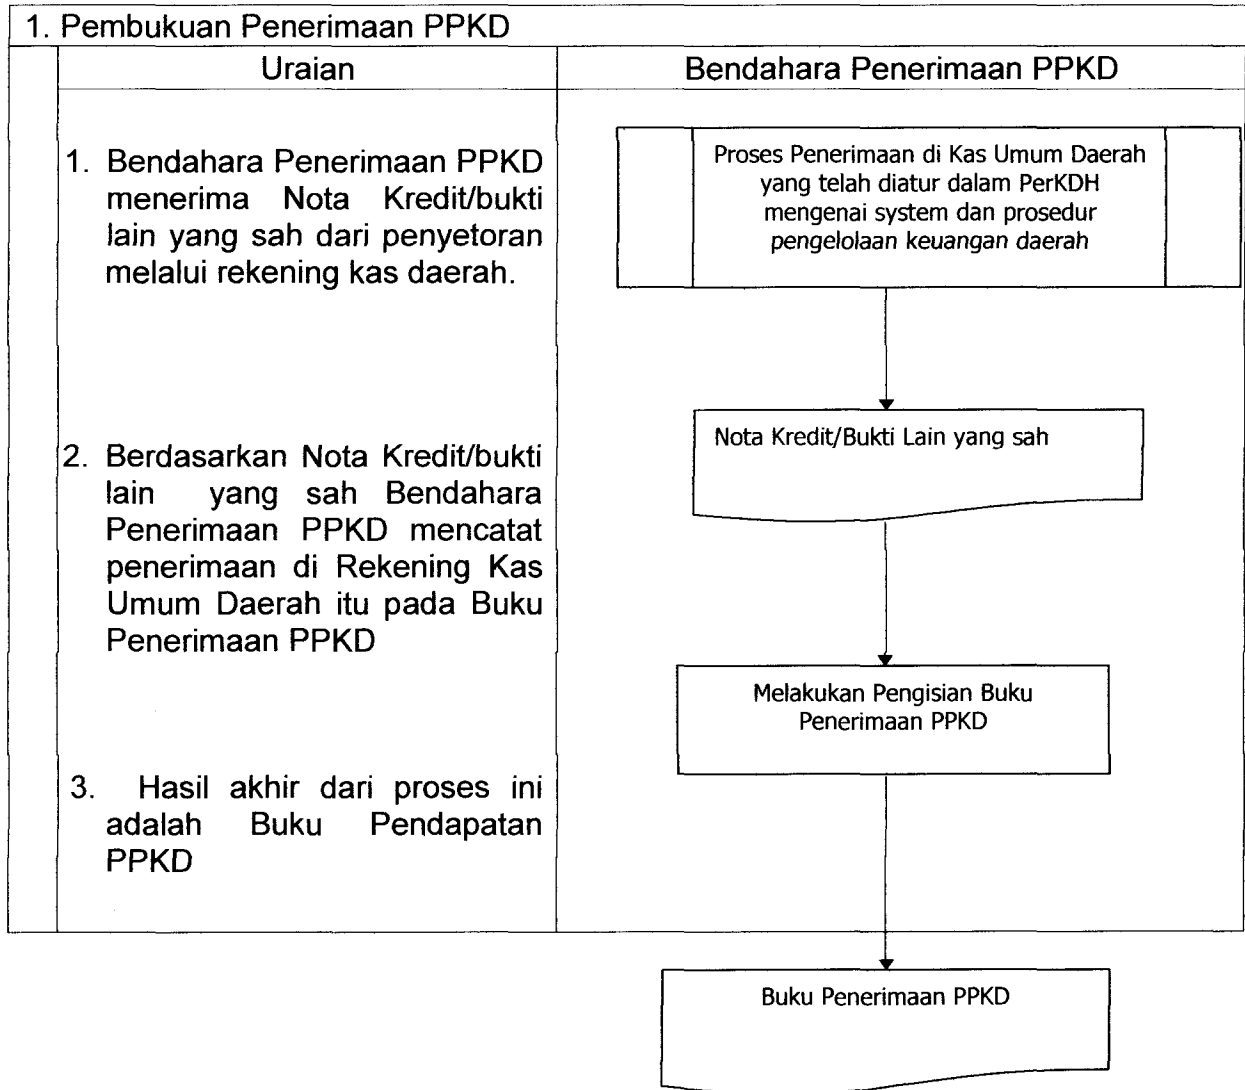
1. Pembukuan Penerimaan PPKD

| Uraian | Bendahara Penerimaan PPKD |
|---|---|
| 1. Bendahara Penerimaan PPKD menerima Nota Kredit/bukti lain yang sah dari penyetoran melalui rekening kas daerah. | Proses Penerimaan di Kas Umum Daerah yang telah diatur dalam PerKDH mengenai system dan prosedur pengelolaan keuangan daerah |
| 2. Berdasarkan Nota Kredit/bukti lain yang sah Bendahara Penerimaan PPKD mencatat penerimaan di Rekening Kas Umum Daerah itu pada Buku Penerimaan PPKD | Nota Kredit/Bukti Lain yang sah |
| | Melakukan Pengisian Buku Penerimaan PPKD |
| 3. Hasil akhir dari proses ini adalah Buku Pendapatan PPKD | |

Buku Penerimaan PPKD